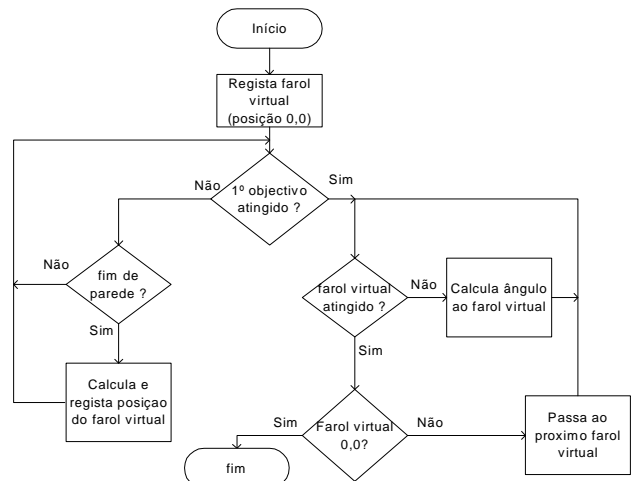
Início

Regista farol virtual (posição 0,0)

1º objectivo atingido ?

Não

Sim

fim de parede ?

Não

Sim

Calcula e regista posiçao do farol virtual

farol virtual atingido ?

Não

Calcula ângulo ao farol virtual

Sim

Farol virtual 0,0?

Sim

Não

Passa ao proximo farol virtual

fim